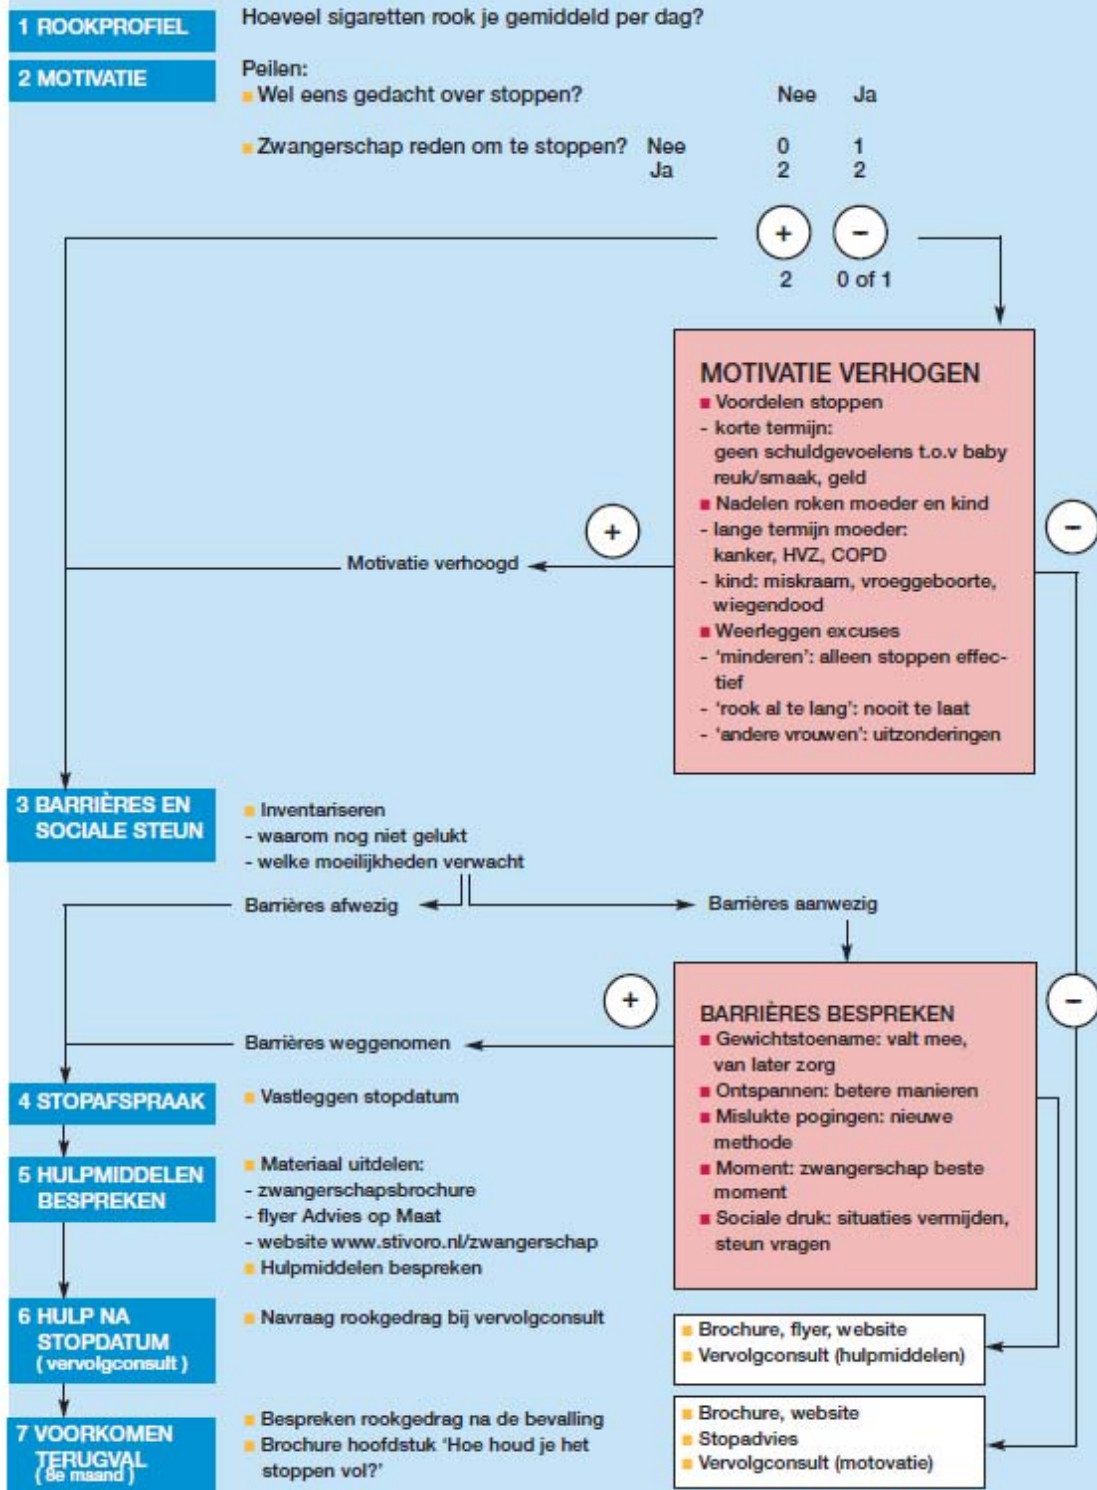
1 ROOKPROFIEL

Hoeveel sigaretten rook je gemiddeld per dag?

2 MOTIVATIE

Peilen:
Wel eens gedacht over stoppen? Nee Ja

Zwangerschap reden om te stoppen?

| | Nee | Ja |
|---|---|---|
| Nee | 0 | 1 |
| Ja | 2 | 2 |

+ −
2 0 of 1

MOTIVATIE VERHOGEN
Voordelen stoppen
- korte termijn: geen schuldgevoelens t.o.v baby reuk/smaak, geld
Nadelen roken moeder en kind
- lange termijn moeder: kanker, HVZ, COPD
- kind: miskraam, vroeggeboorte, wiegendood
Weerleggen excuses
- 'minderen': alleen stoppen effectief
- 'rook al te lang': nooit te laat
- 'andere vrouwen': uitzonderingen

+
Motivatie verhoogd

−

3 BARRIÈRES EN SOCIALE STEUN

Inventariseren
- waarom nog niet gelukt
- welke moeilijkheden verwacht

Barrières afwezig
Barrières aanwezig

+
Barrières weggenomen

BARRIÈRES BESPREKEN
Gewichtstoename: valt mee, van later zorg
Ontspannen: betere manieren
Mislukte pogingen: nieuwe methode
Moment: zwangerschap beste moment
Sociale druk: situaties vermijden, steun vragen

−

4 STOPAFSPRAAK

Vastleggen stopdatum

5 HULPMIDDELEN BESPREKEN

Materiaal uitdelen:
- zwangerschapsbrochure
- flyer Advies op Maat
- website www.stivoro.nl/zwangerschap
Hulpmiddelen bespreken

6 HULP NA STOPDATUM (vervolgconsult)

Navraag rookgedrag bij vervolgconsult

Brochure, flyer, website
Vervolgconsult (hulpmiddelen)

7 VOORKOMEN TERUGVAL (8e maand)

Bespreken rookgedrag na de bevalling
Brochure hoofdstuk 'Hoe houd je het stoppen vol?'

Brochure, website
Stopadvies
Vervolgconsult (motovatie)